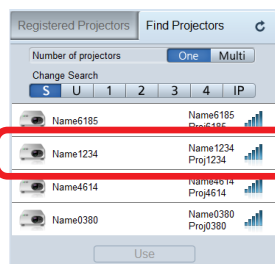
Registered Projectors | Find Projectors

Number of projectors | One | Multi

Change Search

| S | U | 1 | 2 | 3 | 4 | IP |
|---|---|---|---|---|---|---|

Name6185 | Name6185 Proj6185

Name1234 | Name1234 Proj1234

Name4614 | Name4614 Proj4614

Name0380 | Name0380 Proj0380

Use